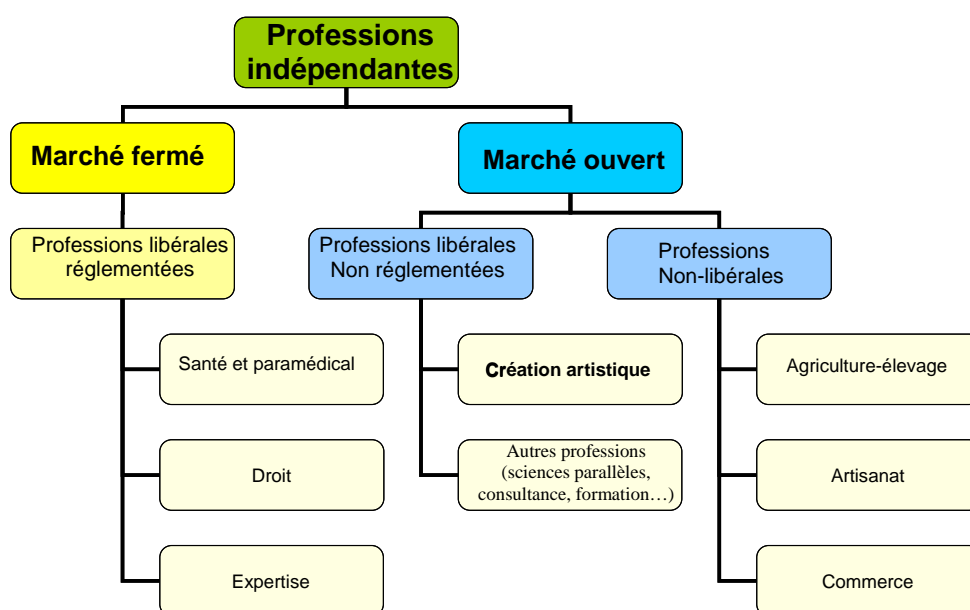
Professions indépendantes

Marché fermé

Professions libérales réglementées

Santé et paramédical

Droit

Expertise

Marché ouvert

Professions libérales Non réglementées

Création artistique

Autres professions (sciences parallèles, consultance, formation…)

Professions Non-libérales

Agriculture-élevage

Artisanat

Commerce